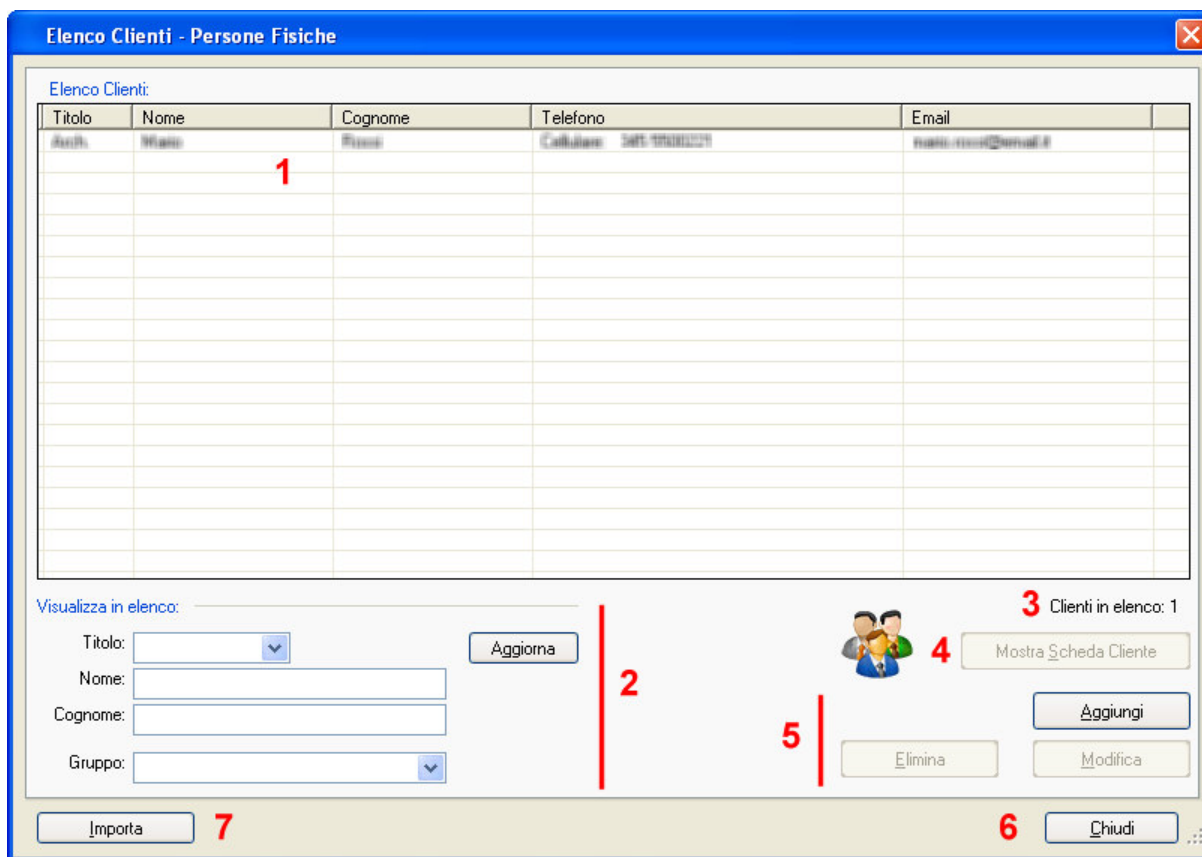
Elenco Clienti - Persone Fisiche

Elenco Clienti:

| Titolo | Nome | Cognome | Telefono | Email |
|---|---|---|---|---|
| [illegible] | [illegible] | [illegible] | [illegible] | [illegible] |

1

Visualizza in elenco:

Titolo:

Nome:

Cognome:

Gruppo:

Aggiorna

2

3 Clienti in elenco: 1

4 Mostra Scheda Cliente

Aggiungi

5 Elimina Modifica

Importa 7

6 Chiudi